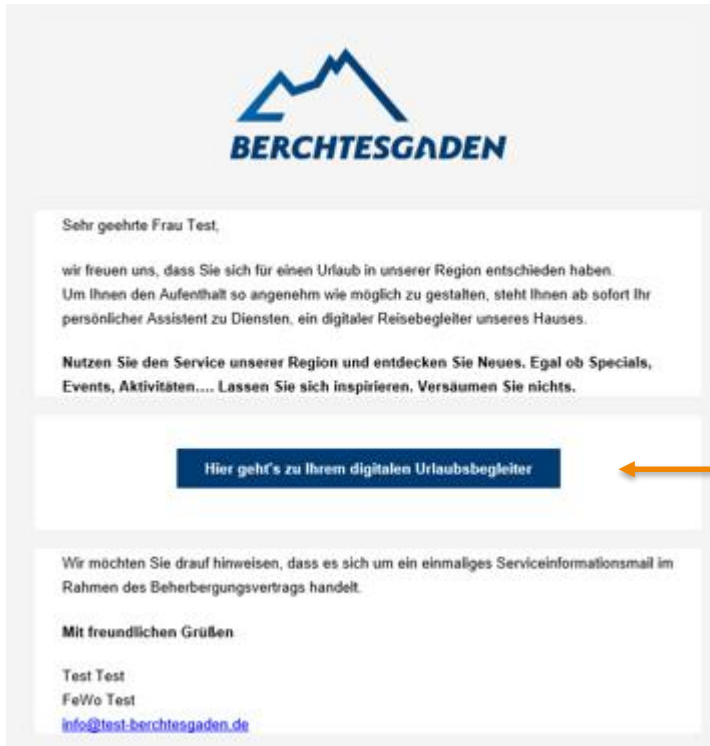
BERCHTESGADEN

Sehr geehrte Frau Test,

wir freuen uns, dass Sie sich für einen Urlaub in unserer Region entschieden haben.
Um Ihnen den Aufenthalt so angenehm wie möglich zu gestalten, steht Ihnen ab sofort Ihr persönlicher Assistent zu Diensten, ein digitaler Reisebegleiter unseres Hauses.

**Nutzen Sie den Service unserer Region und entdecken Sie Neues. Egal ob Specials, Events, Aktivitäten…. Lassen Sie sich inspirieren. Versäumen Sie nichts.**

Hier geht's zu Ihrem digitalen Urlaubsbegleiter

Wir möchten Sie drauf hinweisen, dass es sich um ein einmaliges Serviceinformationsmail im Rahmen des Beherbergungsvertrags handelt.

**Mit freundlichen Grüßen**

Test Test
FeWo Test
info@test-berchtesgaden.de